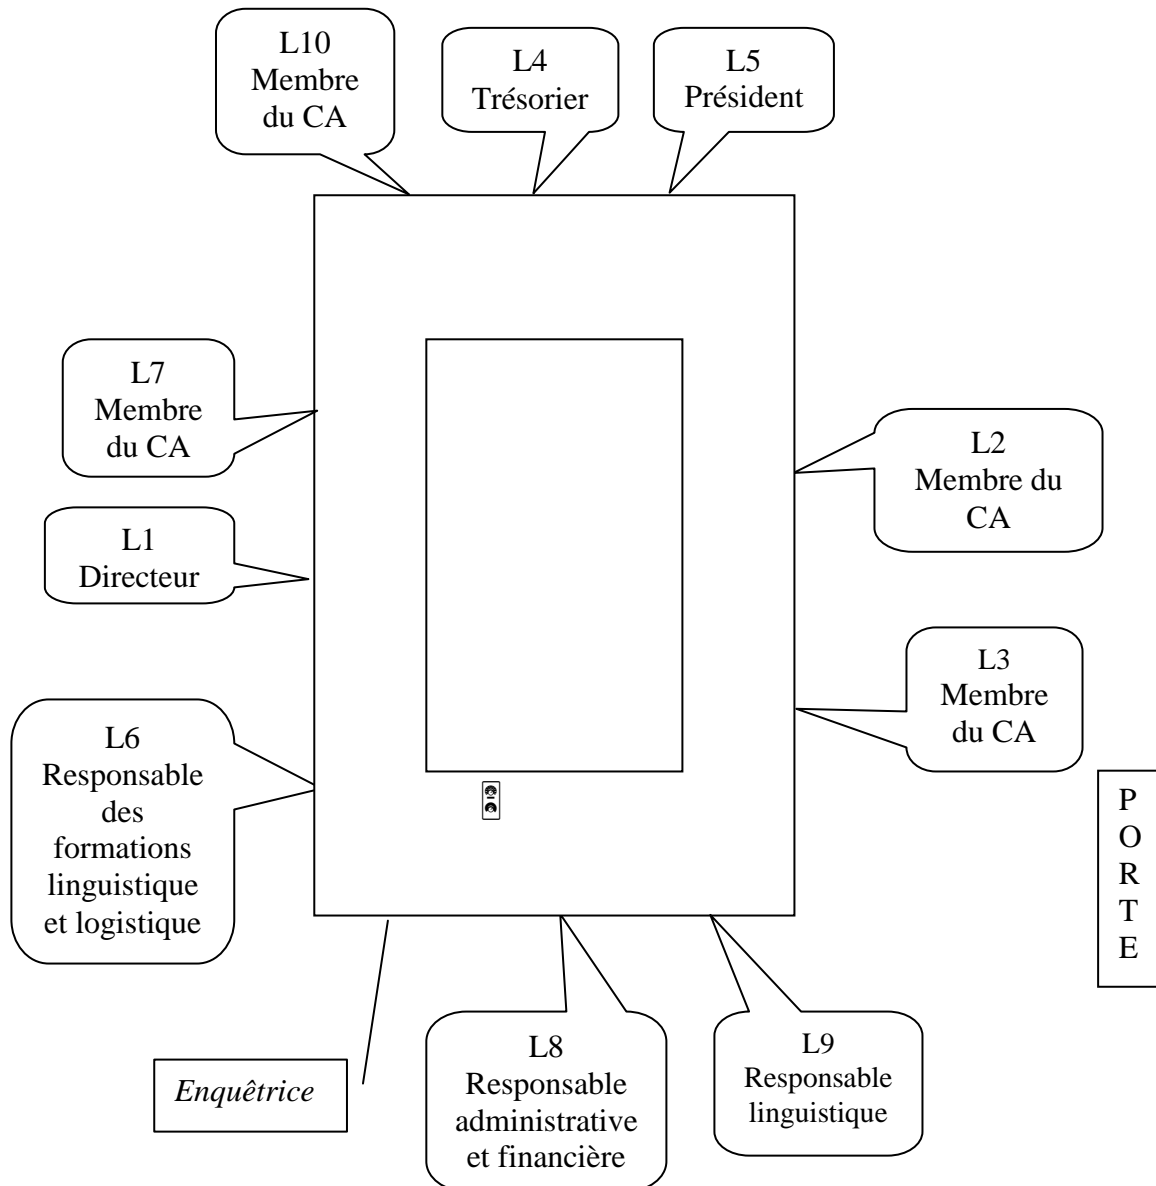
L10
Membre
du CA

L4
Trésorier

L5
Président

L7
Membre
du CA

L2
Membre du
CA

L1
Directeur

L3
Membre
du CA

L6
Responsable
des
formations
linguistique
et logistique

P
O
R
T
E

Enquêtrice

L8
Responsable
administrative
et financière

L9
Responsable
linguistique